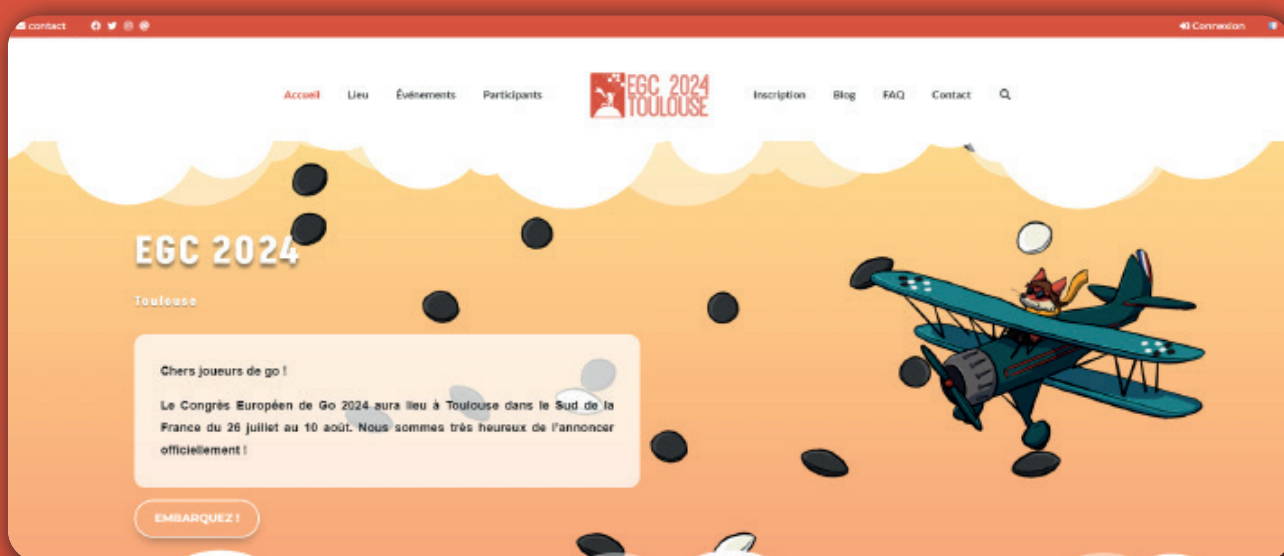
contact

Connexion

Accueil Lieu Événements Participants

EGC 2024 TOULOUSE

Inscription Blog FAQ Contact

EGC 2024

Toulouse

Chers joueurs de go !

Le Congrès Européen de Go 2024 aura lieu à Toulouse dans le Sud de la France du 26 juillet au 10 août. Nous sommes très heureux de l'annoncer officiellement !

EMBARQUEZ !